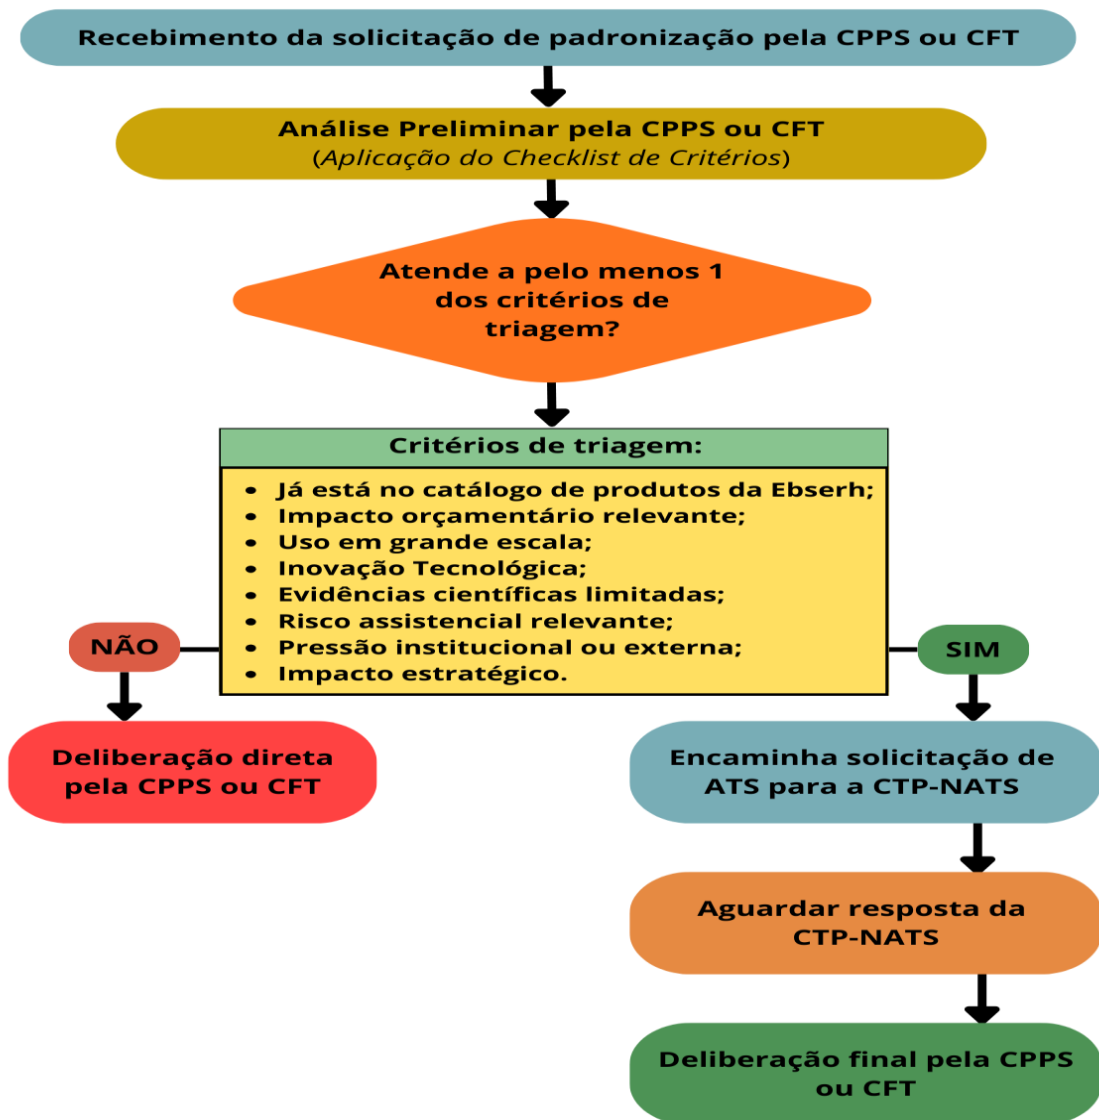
Recebimento da solicitação de padronização pela CPPS ou CFT

Análise Preliminar pela CPPS ou CFT
(Aplicação do Checklist de Critérios)

Atende a pelo menos 1 dos critérios de triagem?

Critérios de triagem:

- Já está no catálogo de produtos da Ebserh;
- Impacto orçamentário relevante;
- Uso em grande escala;
- Inovação Tecnológica;
- Evidências científicas limitadas;
- Risco assistencial relevante;
- Pressão institucional ou externa;
- Impacto estratégico.

NÃO

Deliberação direta pela CPPS ou CFT

SIM

Encaminha solicitação de ATS para a CTP-NATS

Aguardar resposta da CTP-NATS

Deliberação final pela CPPS ou CFT